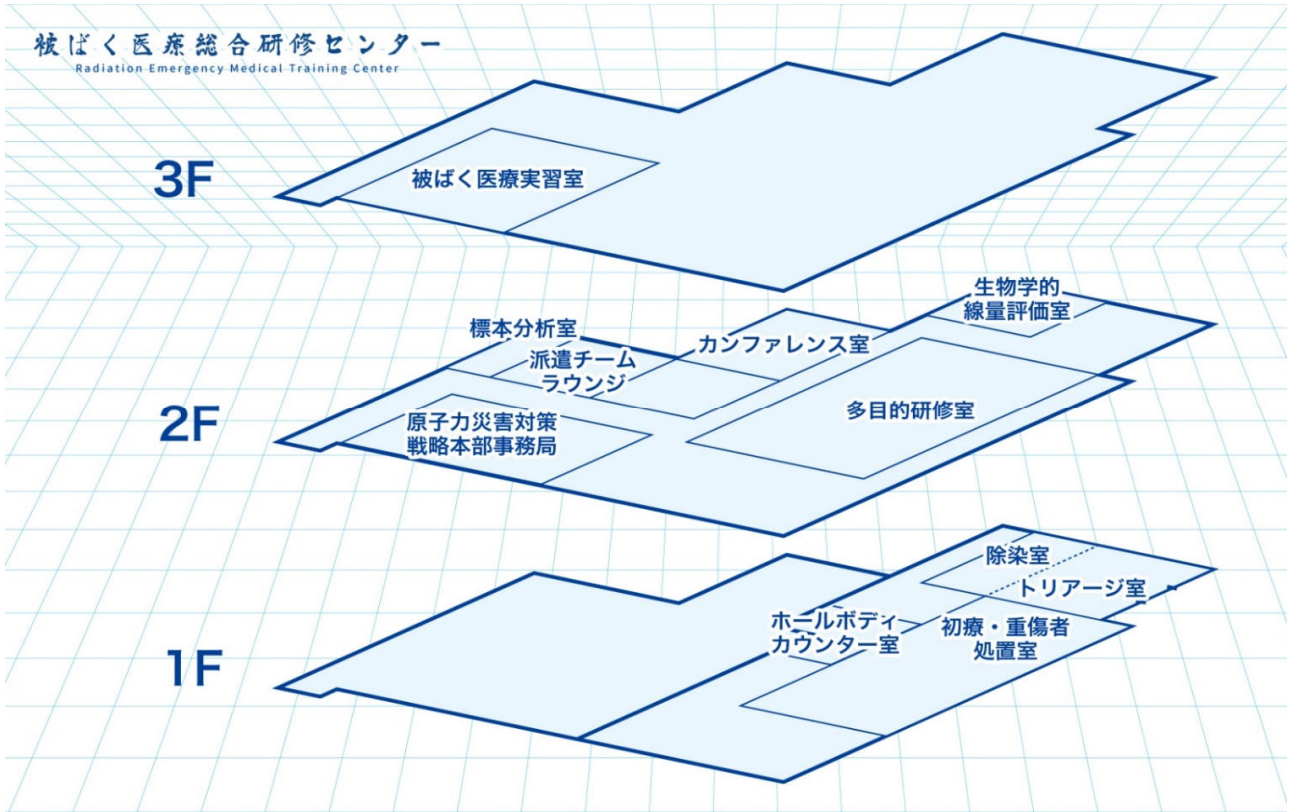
被ばく医療総合研修センター
Radiation Emergency Medical Training Center

3F
被ばく医療実習室

2F
生物学的
線量評価室
標本分析室
カンファレンス室
派遣チーム
ラウンジ
多目的研修室
原子力災害対策
戦略本部事務局

1F
除染室
トリアージ室
ホールボディ
カウンター室
初療・重傷者
処置室